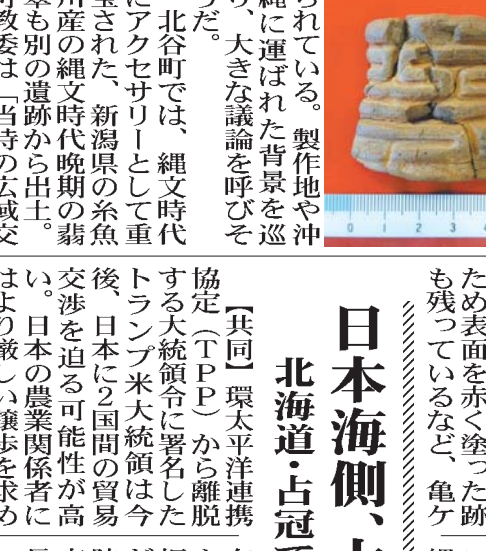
られている。製作地や沖縄に運ばれた背景を巡り、大きな議論を呼びそうだ。

北谷町では、縄文時代にアクセサリーとして重宝された、新潟県の糸魚川産の縄文時代晩期の翡翠も別の遺跡から出土。町教委は「当時の広域交

ため表面を赤く塗った跡も残っているなど、亀ケ

日本海側、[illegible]

北海道・占冠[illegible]

【共同】環太平洋連携協定（TPP）から離脱する大統領令に署名したトランプ米大統領は今後、日本に2国間の貿易交渉を迫る可能性が高い。日本の農業関係者にはより厳しい譲歩を求め